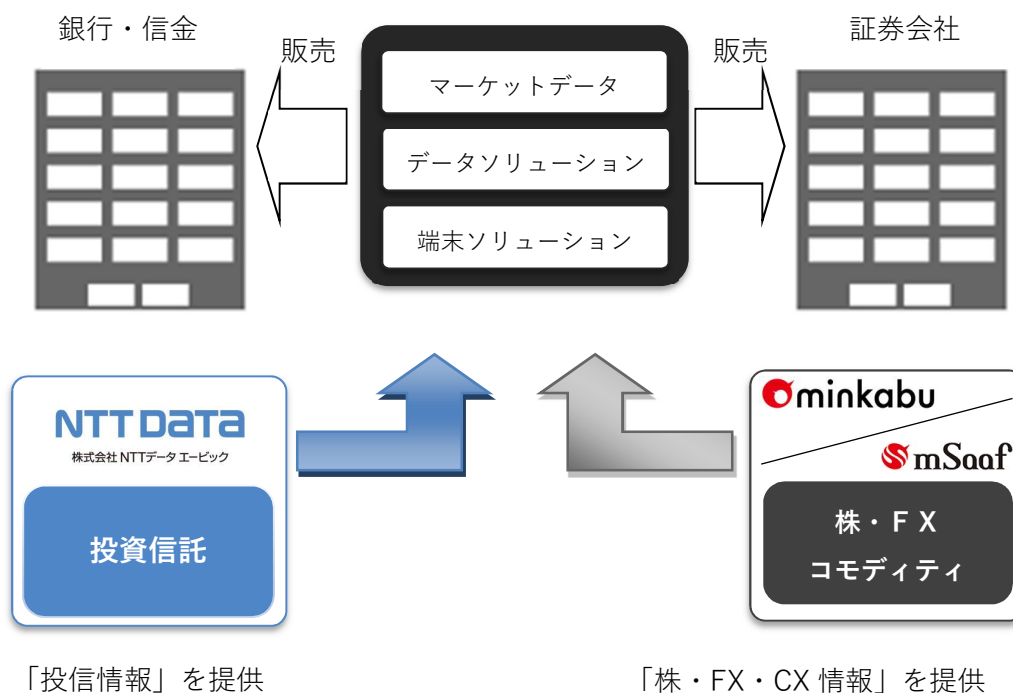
銀行・信金

販売

マーケットデータ

データソリューション

端末ソリューション

販売

証券会社

NTT DATA
株式会社 NTTデータ エービック

投資信託

minkabu

mSaaf

株・FX
コモディティ

「投信情報」を提供

「株・FX・CX 情報」を提供